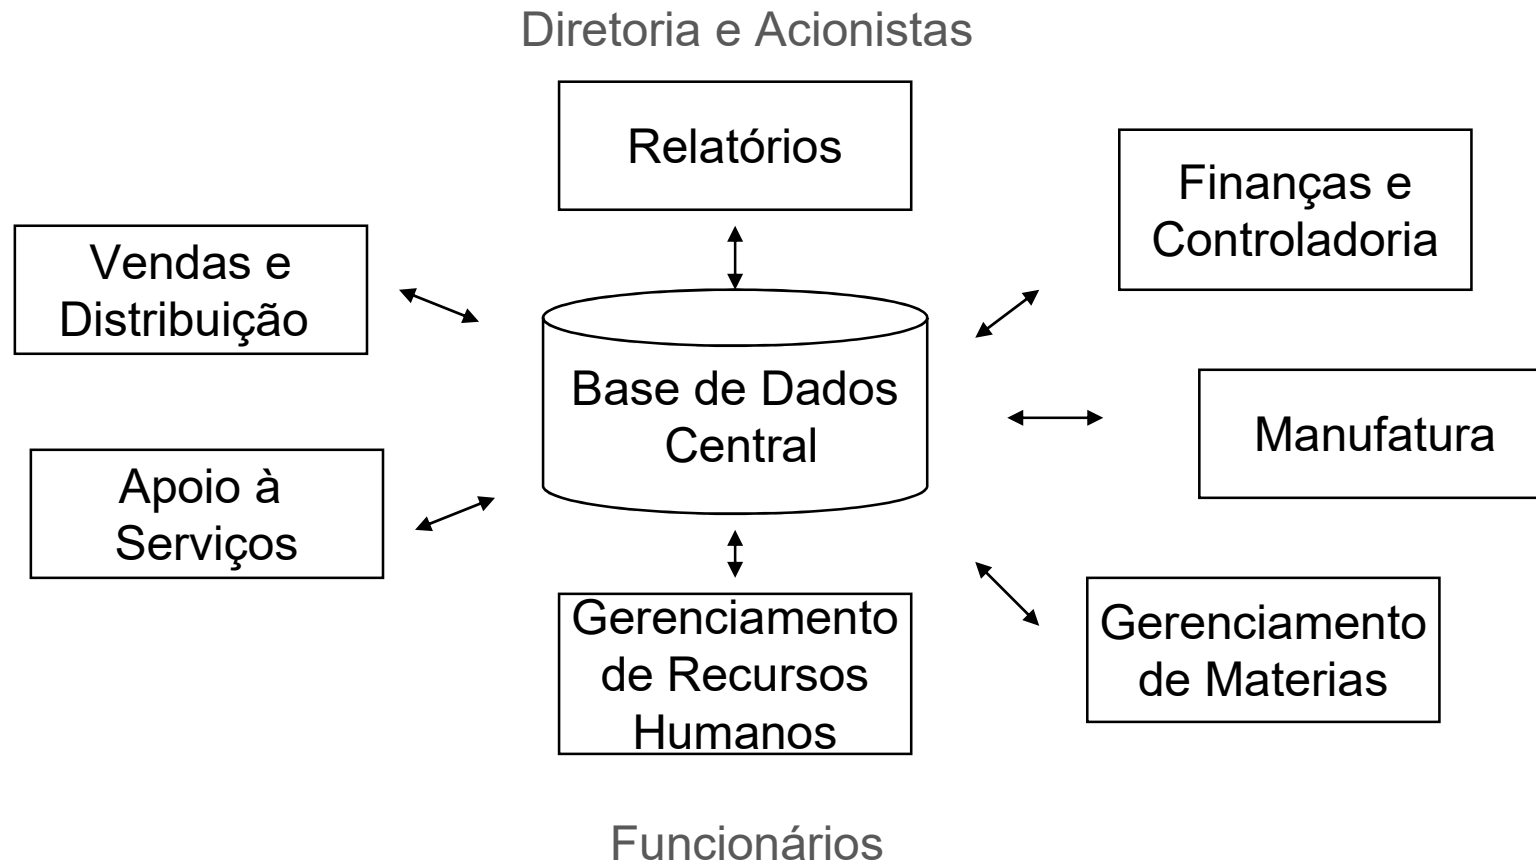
Diretoria e Acionistas

Relatórios

Finanças e Controladoria

Vendas e Distribuição

Base de Dados Central

Manufatura

Apoio à Serviços

Gerenciamento de Recursos Humanos

Gerenciamento de Materias

Funcionários